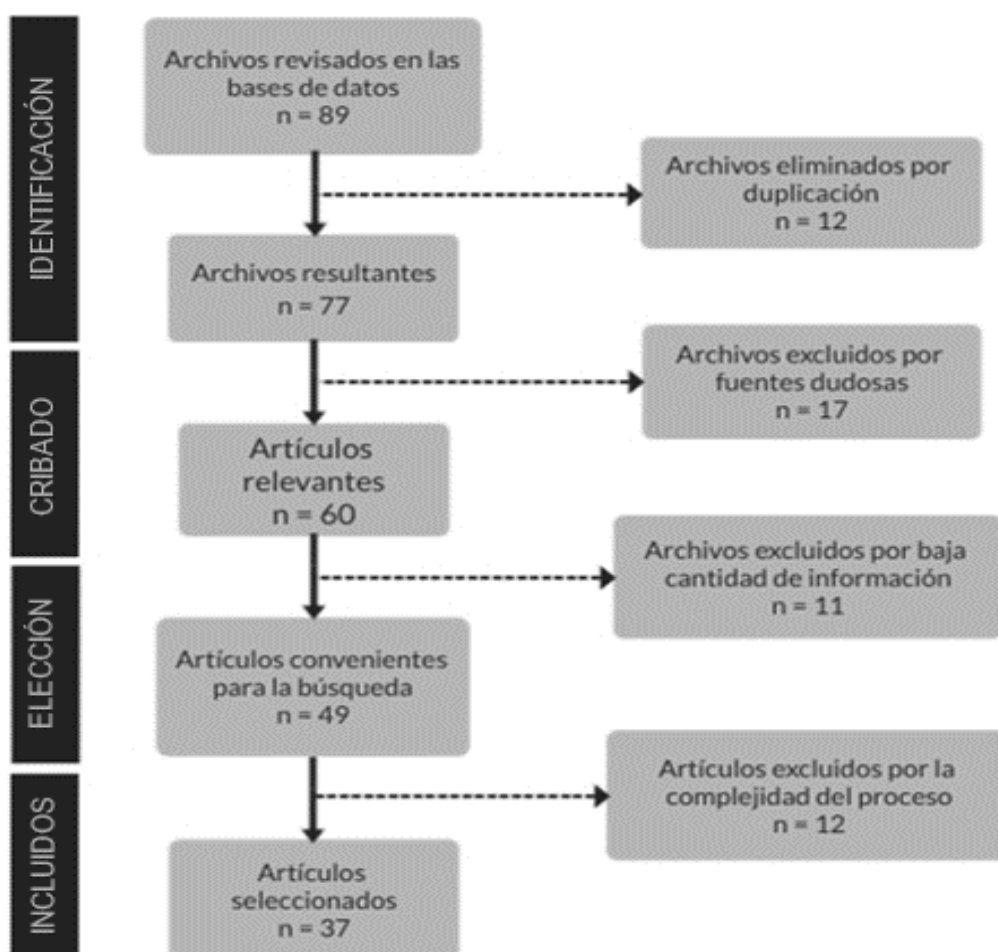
IDENTIFICACIÓN

Archivos revisados en las bases de datos
n = 89

Archivos eliminados por duplicación
n = 12

Archivos resultantes
n = 77

CRIBADO

Archivos excluidos por fuentes dudosas
n = 17

Artículos relevantes
n = 60

ELECCIÓN

Archivos excluidos por baja cantidad de información
n = 11

Artículos convenientes para la búsqueda
n = 49

INCLUIDOS

Artículos excluidos por la complejidad del proceso
n = 12

Artículos seleccionados
n = 37